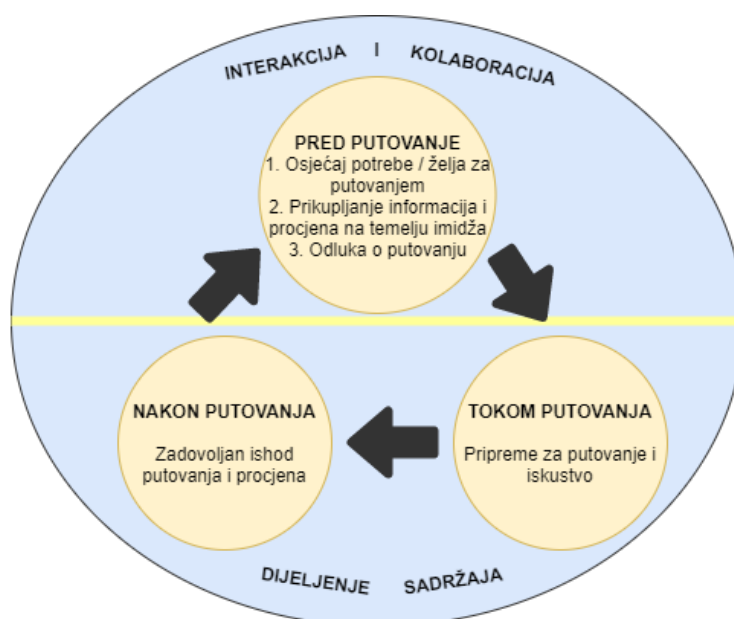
INTERAKCIJA I KOLABORACIJA

PRED PUTOVANJE
1. Osjećaj potrebe / želja za putovanjem
2. Prikupljanje informacija i procjena na temelju imidža
3. Odluka o putovanju

NAKON PUTOVANJA
Zadovoljan ishod putovanja i procjena

TOKOM PUTOVANJA
Pripreme za putovanje i iskustvo

DIJELJENJE SADRŽAJA